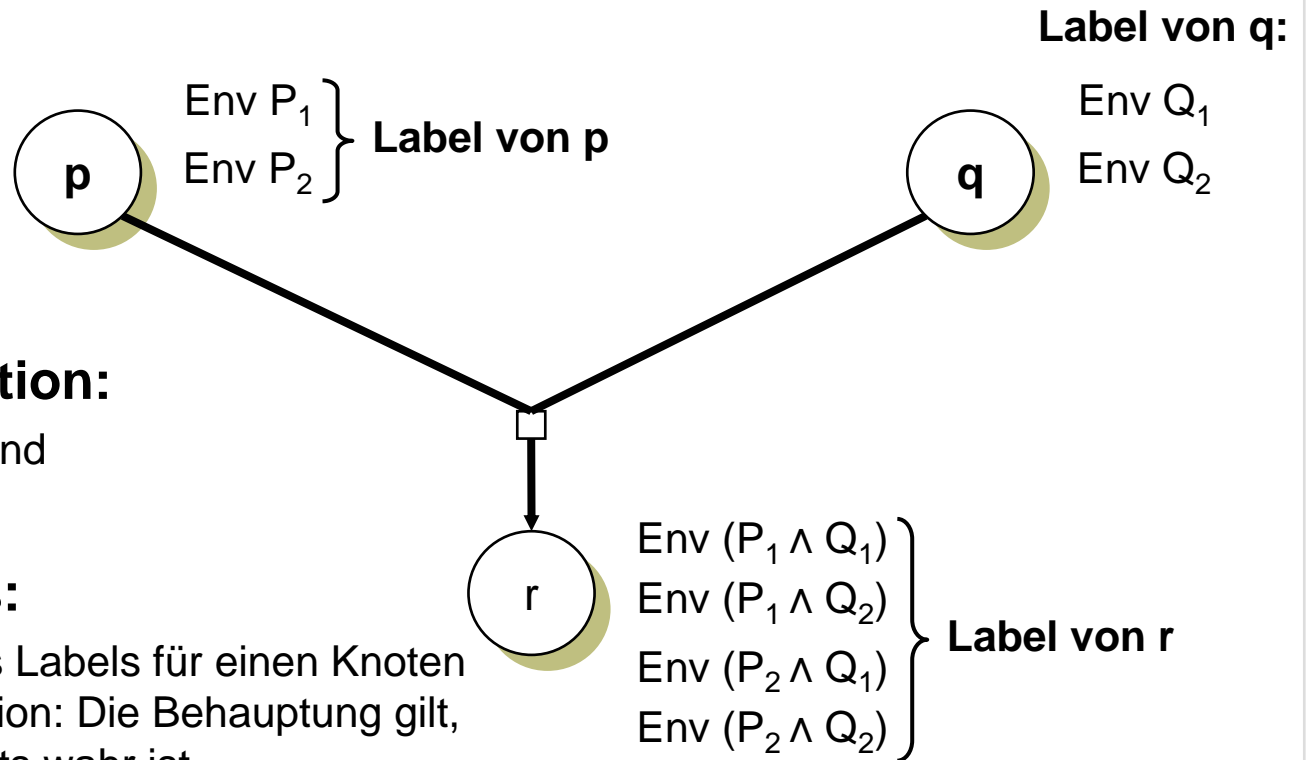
Label von q:

Env $P_1$
Env $P_2$
Label von p

p

q

Env $Q_1$
Env $Q_2$

tion:
nd

r

Env ($P_1 \wedge Q_1$)
Env ($P_1 \wedge Q_2$)
Env ($P_2 \wedge Q_1$)
Env ($P_2 \wedge Q_2$)
Label von r

s:
s Labels für einen Knoten
ion: Die Behauptung gilt,
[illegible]